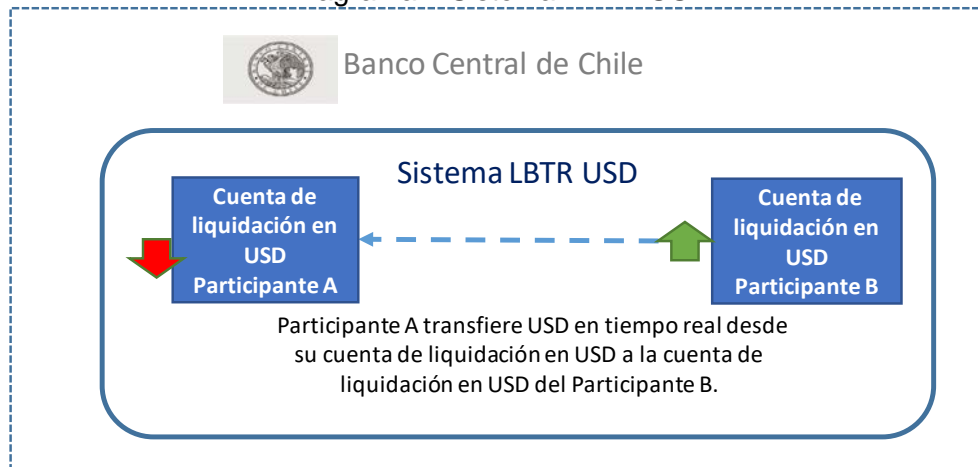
Banco Central de Chile

Sistema LBTR USD

Cuenta de liquidación en USD Participante A

Cuenta de liquidación en USD Participante B

Participante A transfiere USD en tiempo real desde su cuenta de liquidación en USD a la cuenta de liquidación en USD del Participante B.